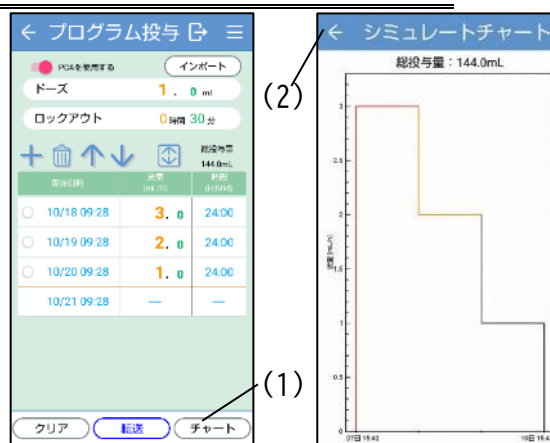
← プログラム投与

PCAを使用する
インポート

ドーズ 1. 0 ml

ロックアウト 0 時間 30 分

総投与量
144.0mL

| 開始日時 | 流量 (mL/h) | 時間 (H:MM) |
|---|---|---|
| 10/18 09:28 | 3. 0 | 24:00 |
| 10/19 09:28 | 2. 0 | 24:00 |
| 10/20 09:28 | 1. 0 | 24:00 |
| 10/21 09:28 | — | — |

クリア 転送 チャート

(1)

(2)

← シミュレートチャート

総投与量：144.0mL

流量 (mL/h)

3
2.5
2
1.5
1
0.5
0

07日 15:42
10日 15:4